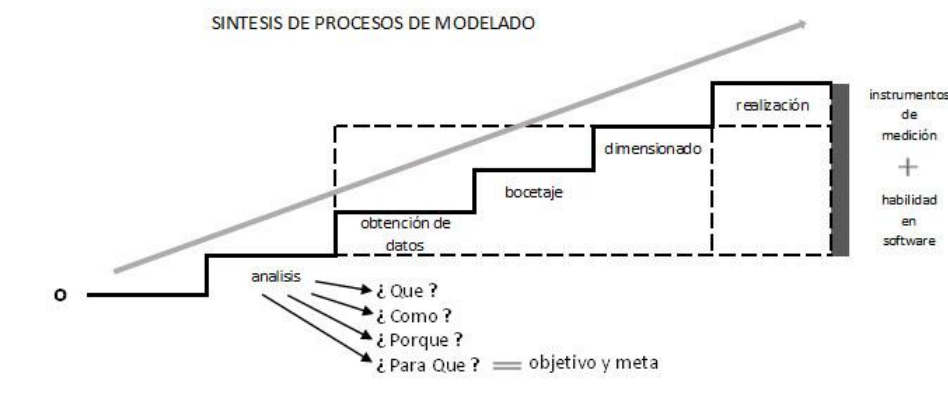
SINTESIS DE PROCESOS DE MODELADO

realización

instrumentos de medición + habilidad en software

dimensionado

bocetaje

obtención de datos

o

analisis

¿ Que ?
¿ Como ?
¿ Porque ?
¿ Para Que ? = objetivo y meta